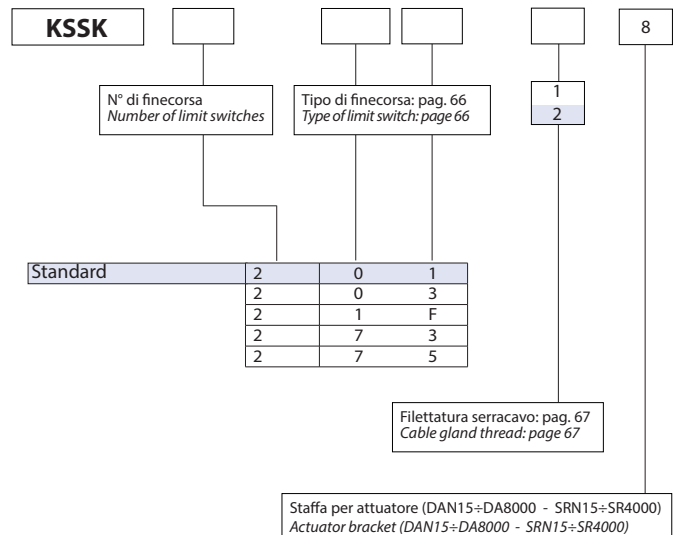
KSSK

8

N° di finecorsa
*Number of limit switches*

Tipo di finecorsa: pag. 66
*Type of limit switch: page 66*

1
2

| Standard | 2 | 0 | 1 |
|---|---|---|---|
| | 2 | 0 | 3 |
| | 2 | 1 | F |
| | 2 | 7 | 3 |
| | 2 | 7 | 5 |

Filettatura serracavo: pag. 67
*Cable gland thread: page 67*

Staffa per attuatore (DAN15÷DA8000 - SRN15÷SR4000)
*Actuator bracket (DAN15÷DA8000 - SRN15÷SR4000)*